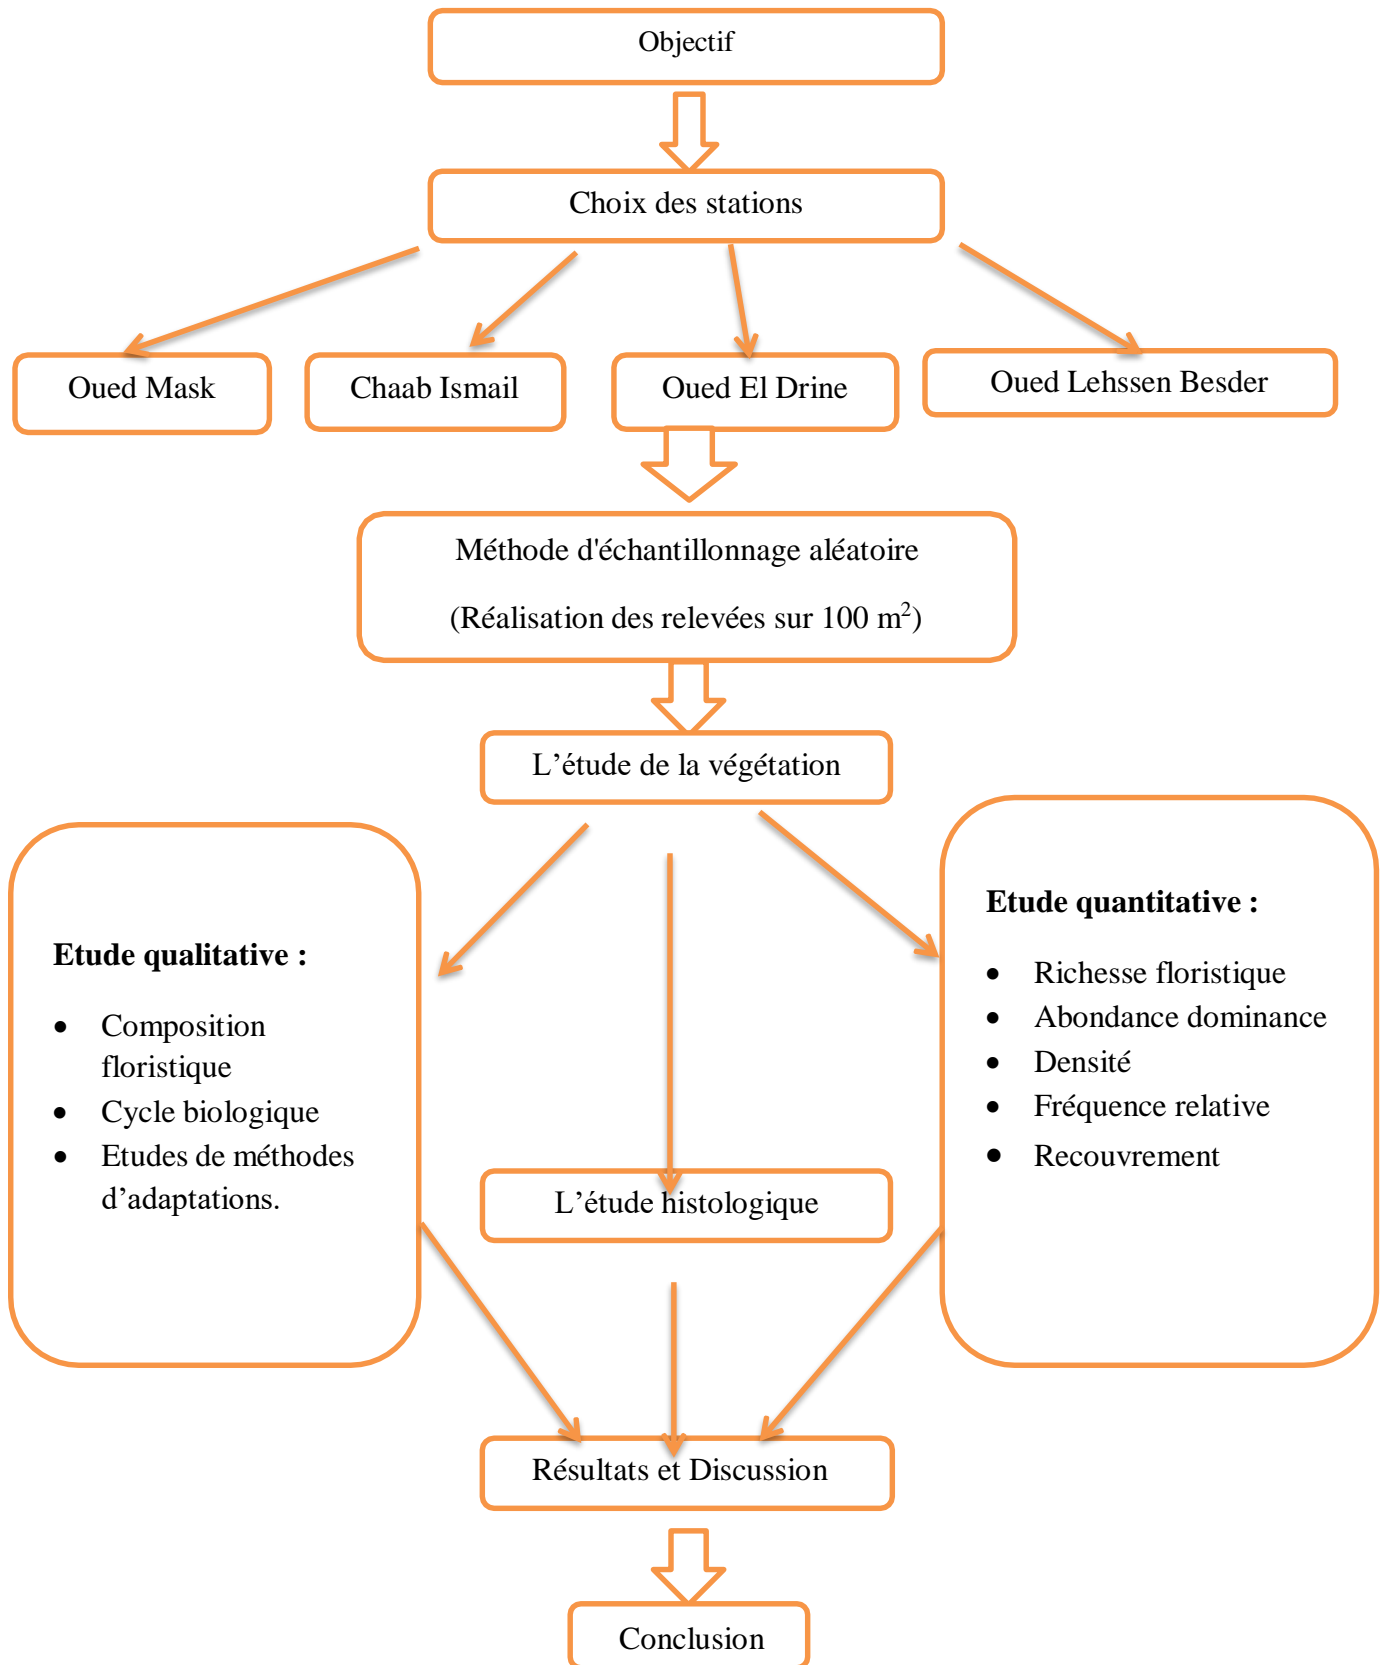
Objectif

Choix des stations

Oued Mask

Chaab Ismail

Oued El Drine

Oued Lehssen Besder

Méthode d'échantillonnage aléatoire

(Réalisation des relevées sur 100 $m^2$)

L’étude de la végétation

Etude qualitative :

- Composition floristique
- Cycle biologique
- Etudes de méthodes d’adaptations.

L’étude histologique

Etude quantitative :

- Richesse floristique
- Abondance dominance
- Densité
- Fréquence relative
- Recouvrement

Résultats et Discussion

Conclusion